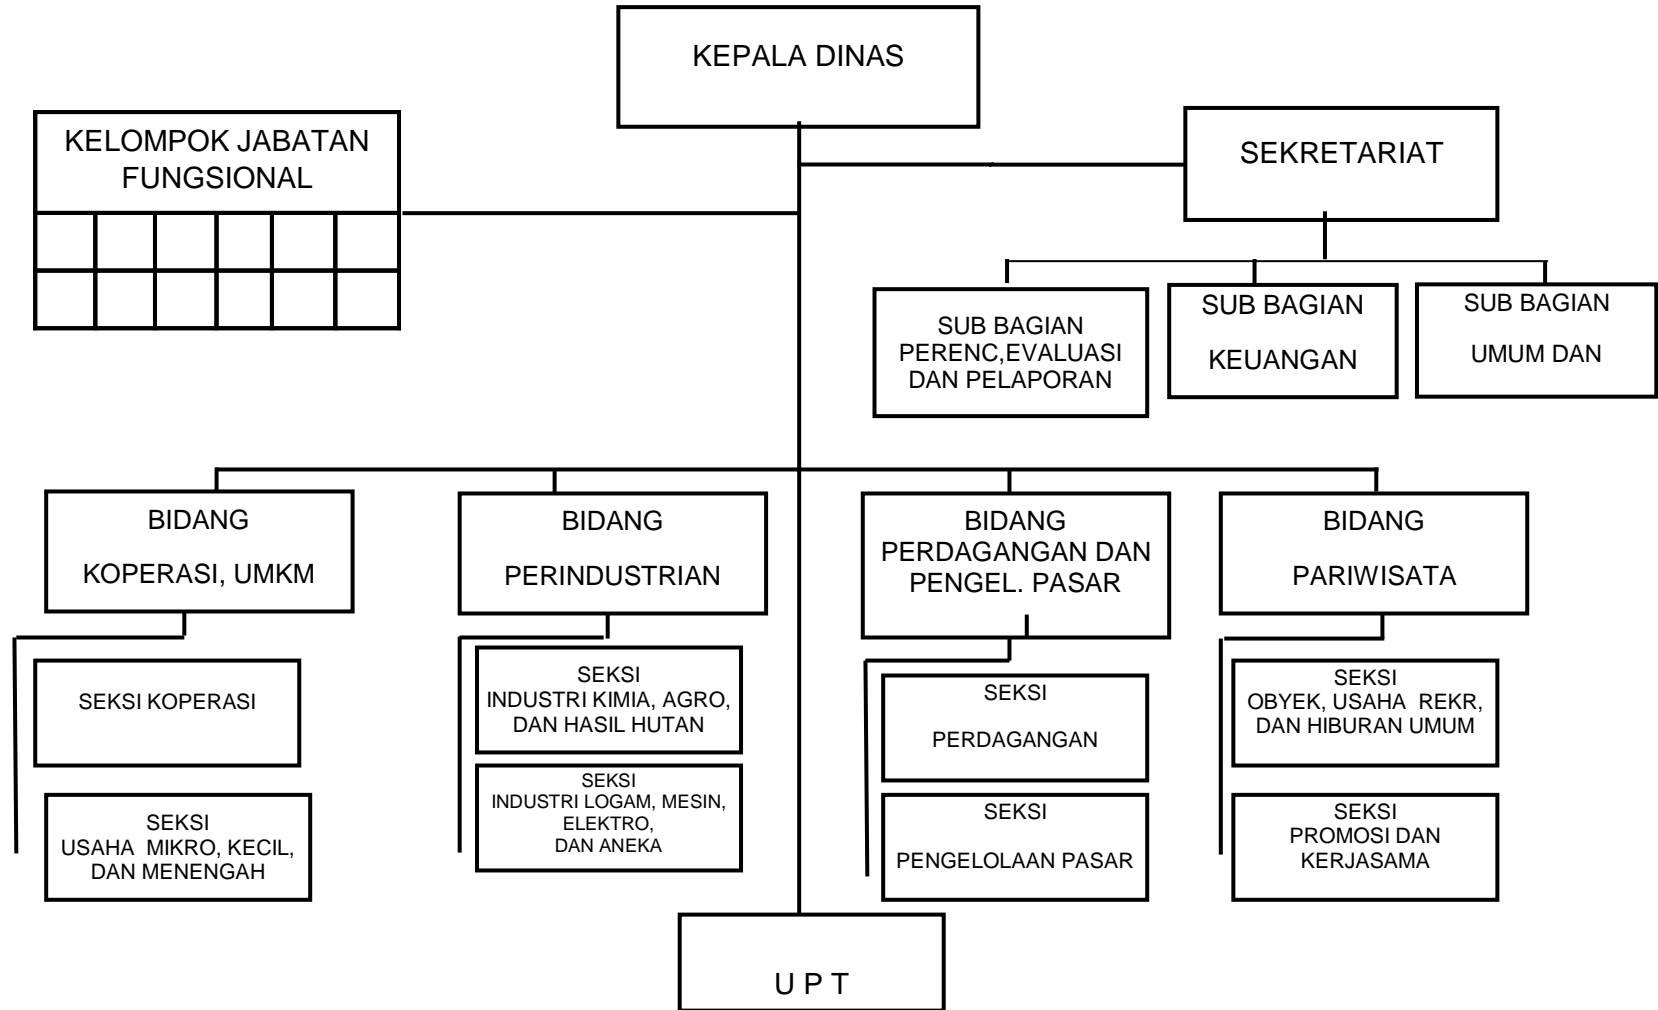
KEPALA DINAS

KELOMPOK JABATAN FUNGSIONAL

SEKRETARIAT

SUB BAGIAN PERENC,EVALUASI DAN PELAPORAN

SUB BAGIAN KEUANGAN

SUB BAGIAN UMUM DAN

BIDANG KOPERASI, UMKM

SEKSI KOPERASI

SEKSI USAHA MIKRO, KECIL, DAN MENENGAH

BIDANG PERINDUSTRIAN

SEKSI INDUSTRI KIMIA, AGRO, DAN HASIL HUTAN

SEKSI INDUSTRI LOGAM, MESIN, ELEKTRO, DAN ANEKA

BIDANG PERDAGANGAN DAN PENGEL. PASAR

SEKSI PERDAGANGAN

SEKSI PENGELOLAAN PASAR

BIDANG PARIWISATA

SEKSI OBYEK, USAHA REKR, DAN HIBURAN UMUM

SEKSI PROMOSI DAN KERJASAMA

U P T